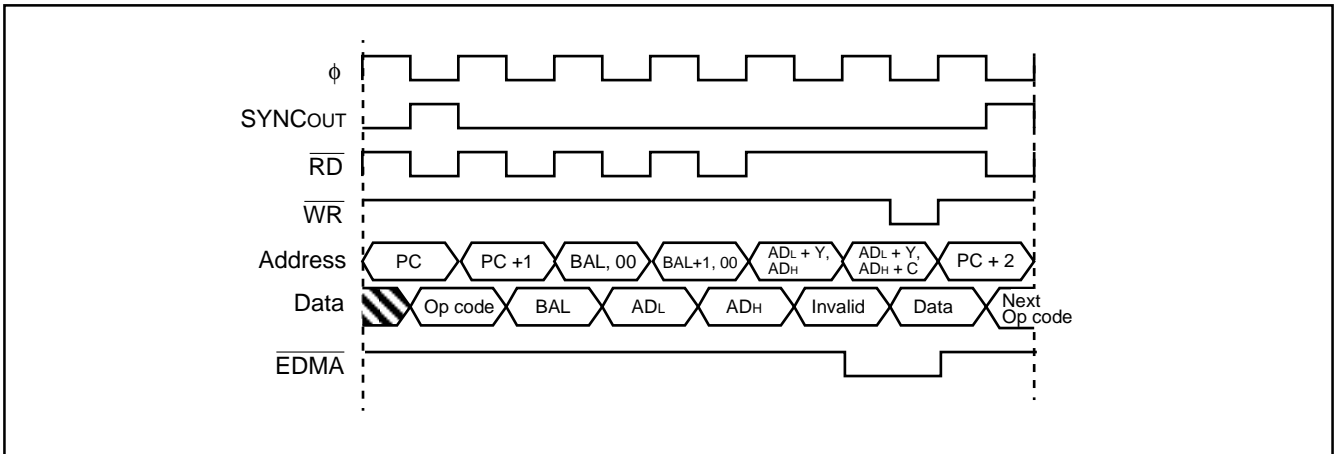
φ

$SYNC_{OUT}$

$\overline{RD}$

$\overline{WR}$

Address PC PC +1 BAL, 00 BAL+1, 00 $AD_L$ + Y, $AD_H$ $AD_L$ + Y, $AD_H$ + C PC + 2

Data Op code BAL $AD_L$ $AD_H$ Invalid Data Next Op code

$\overline{EDMA}$